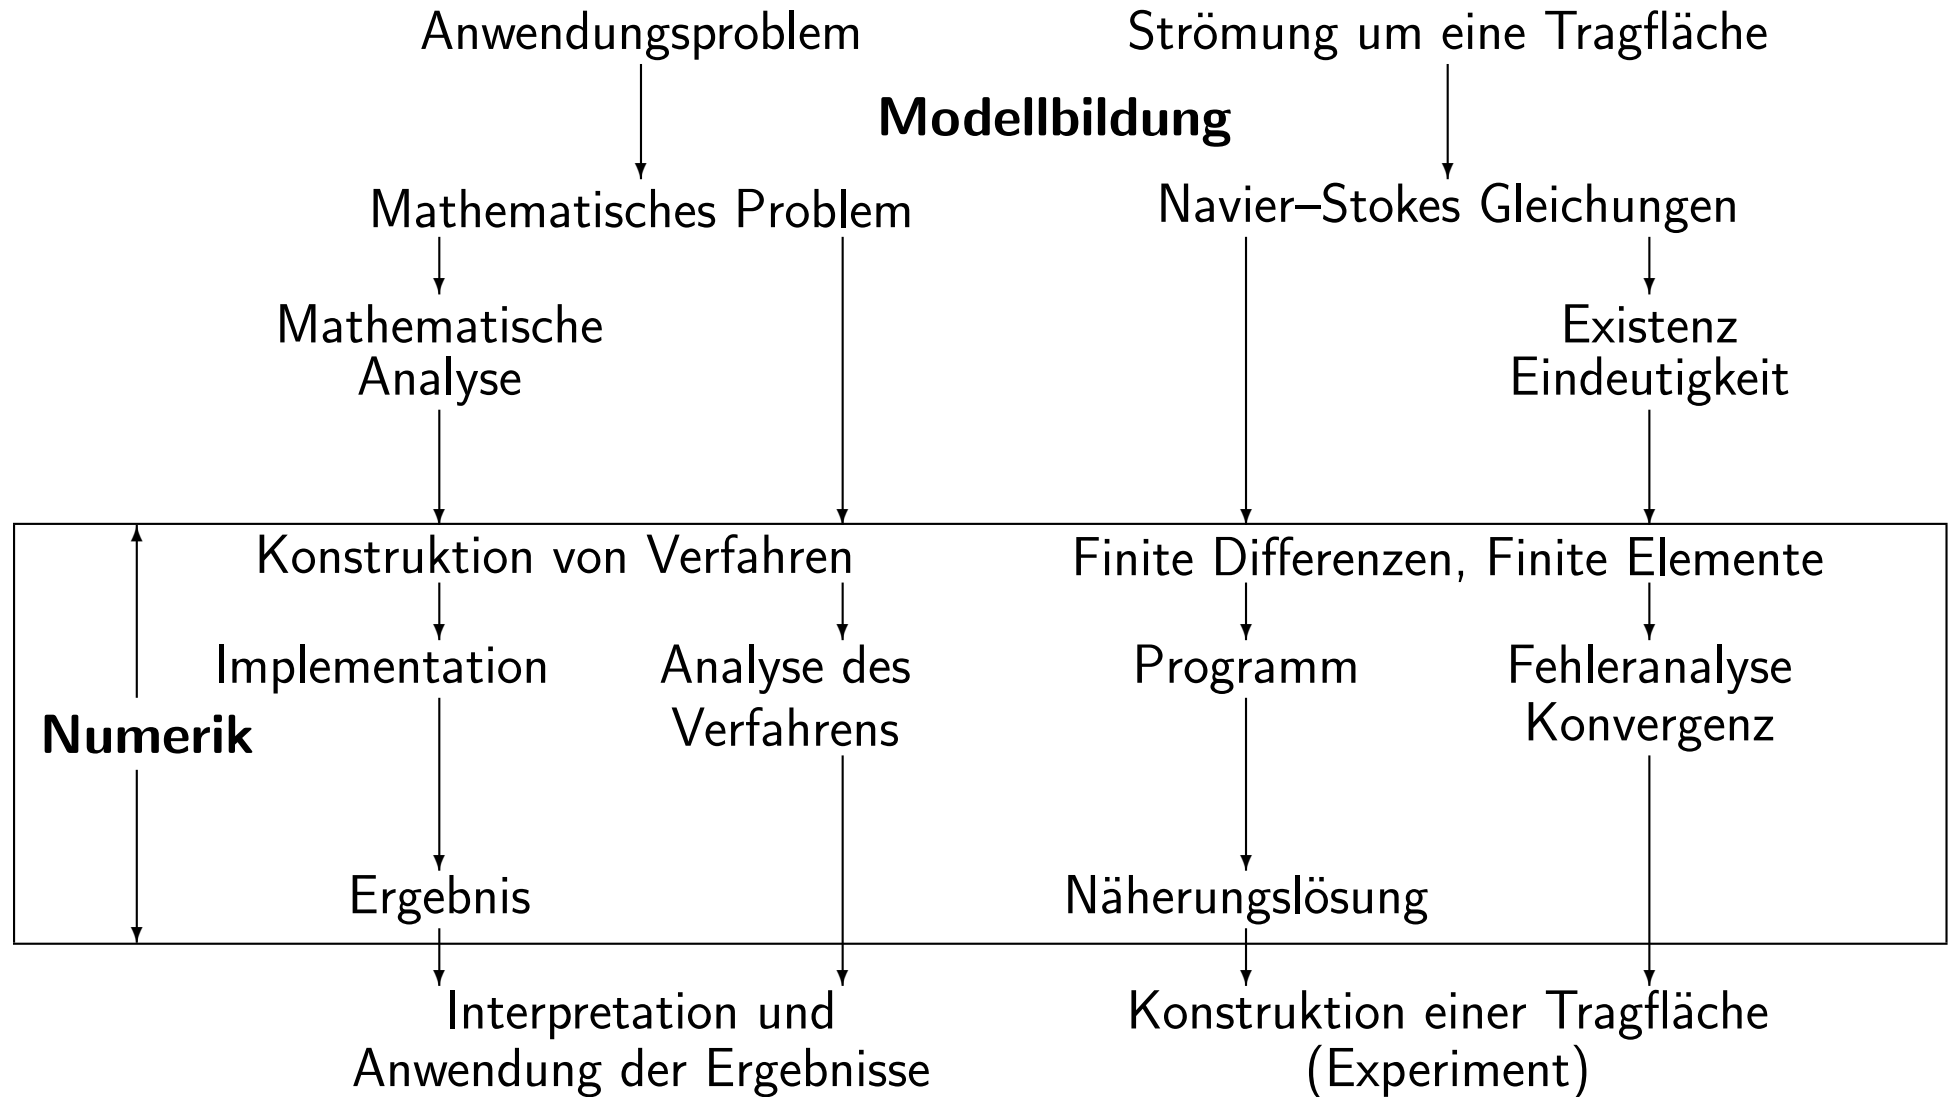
Anwendungsproblem

Strömung um eine Tragfläche

**Modellbildung**

Mathematisches Problem

Navier–Stokes Gleichungen

Mathematische Analyse

Existenz Eindeutigkeit

Konstruktion von Verfahren

Finite Differenzen, Finite Elemente

Implementation

Analyse des Verfahrens

Programm

Fehleranalyse Konvergenz

**Numerik**

Ergebnis

Näherungslösung

Interpretation und Anwendung der Ergebnisse

Konstruktion einer Tragfläche (Experiment)